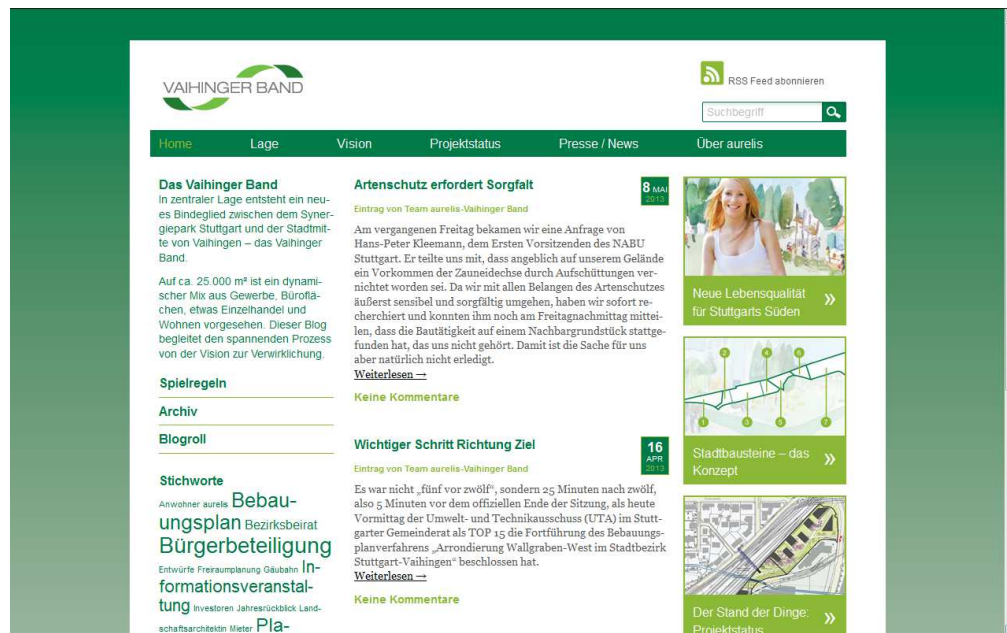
VAIHINGER BAND

RSS Feed abonnieren

Suchbegriff

Home Lage Vision Projektstatus Presse / News Über aurelis

Das Vaihinger Band
In zentraler Lage entsteht ein neues Bindeglied zwischen dem Synergiepark Stuttgart und der Stadtmitte von Vaihingen – das Vaihinger Band.

Auf ca. 25.000 m² ist ein dynamischer Mix aus Gewerbe, Büroflächen, etwas Einzelhandel und Wohnen vorgesehen. Dieser Blog begleitet den spannenden Prozess von der Vision zur Verwirklichung.

Spielregeln

Archiv

Blogroll

Stichworte
Anwohner aurelis Bebauungsplan Bezirksbeirat Bürgerbeteiligung Entwürfe Freiraumplanung Gäubahn Informationsveranstaltung Investoren Jahresrückblick Landschaftsarchitektin Mieter Pla-

Artenschutz erfordert Sorgfalt
8 MAI 2013
Eintrag von Team aurelis-Vaihinger Band
Am vergangenen Freitag bekamen wir eine Anfrage von Hans-Peter Kleemann, dem Ersten Vorsitzenden des NABU Stuttgart. Er teilte uns mit, dass angeblich auf unserem Gelände ein Vorkommen der Zauneidechse durch Aufschüttungen vernichtet worden sei. Da wir mit allen Belangen des Artenschutzes äußerst sensibel und sorgfältig umgehen, haben wir sofort recherchiert und konnten ihm noch am Freitagnachmittag mitteilen, dass die Bautätigkeit auf einem Nachbargrundstück stattgefunden hat, das uns nicht gehört. Damit ist die Sache für uns aber natürlich nicht erledigt.
Weiterlesen →
Keine Kommentare

Wichtiger Schritt Richtung Ziel
16 APR 2013
Eintrag von Team aurelis-Vaihinger Band
Es war nicht „fünf vor zwölf“, sondern 25 Minuten nach zwölf, also 5 Minuten vor dem offiziellen Ende der Sitzung, als heute Vormittag der Umwelt- und Technikausschuss (UTA) im Stuttgarter Gemeinderat als TOP 15 die Fortführung des Bebauungsplanverfahrens „Arrondierung Wallgraben-West im Stadtbezirk Stuttgart-Vaihingen“ beschlossen hat.
Weiterlesen →
Keine Kommentare

Neue Lebensqualität für Stuttgarts Süden »

Stadtbausteine – das Konzept »

Der Stand der Dinge: Projektstatus »